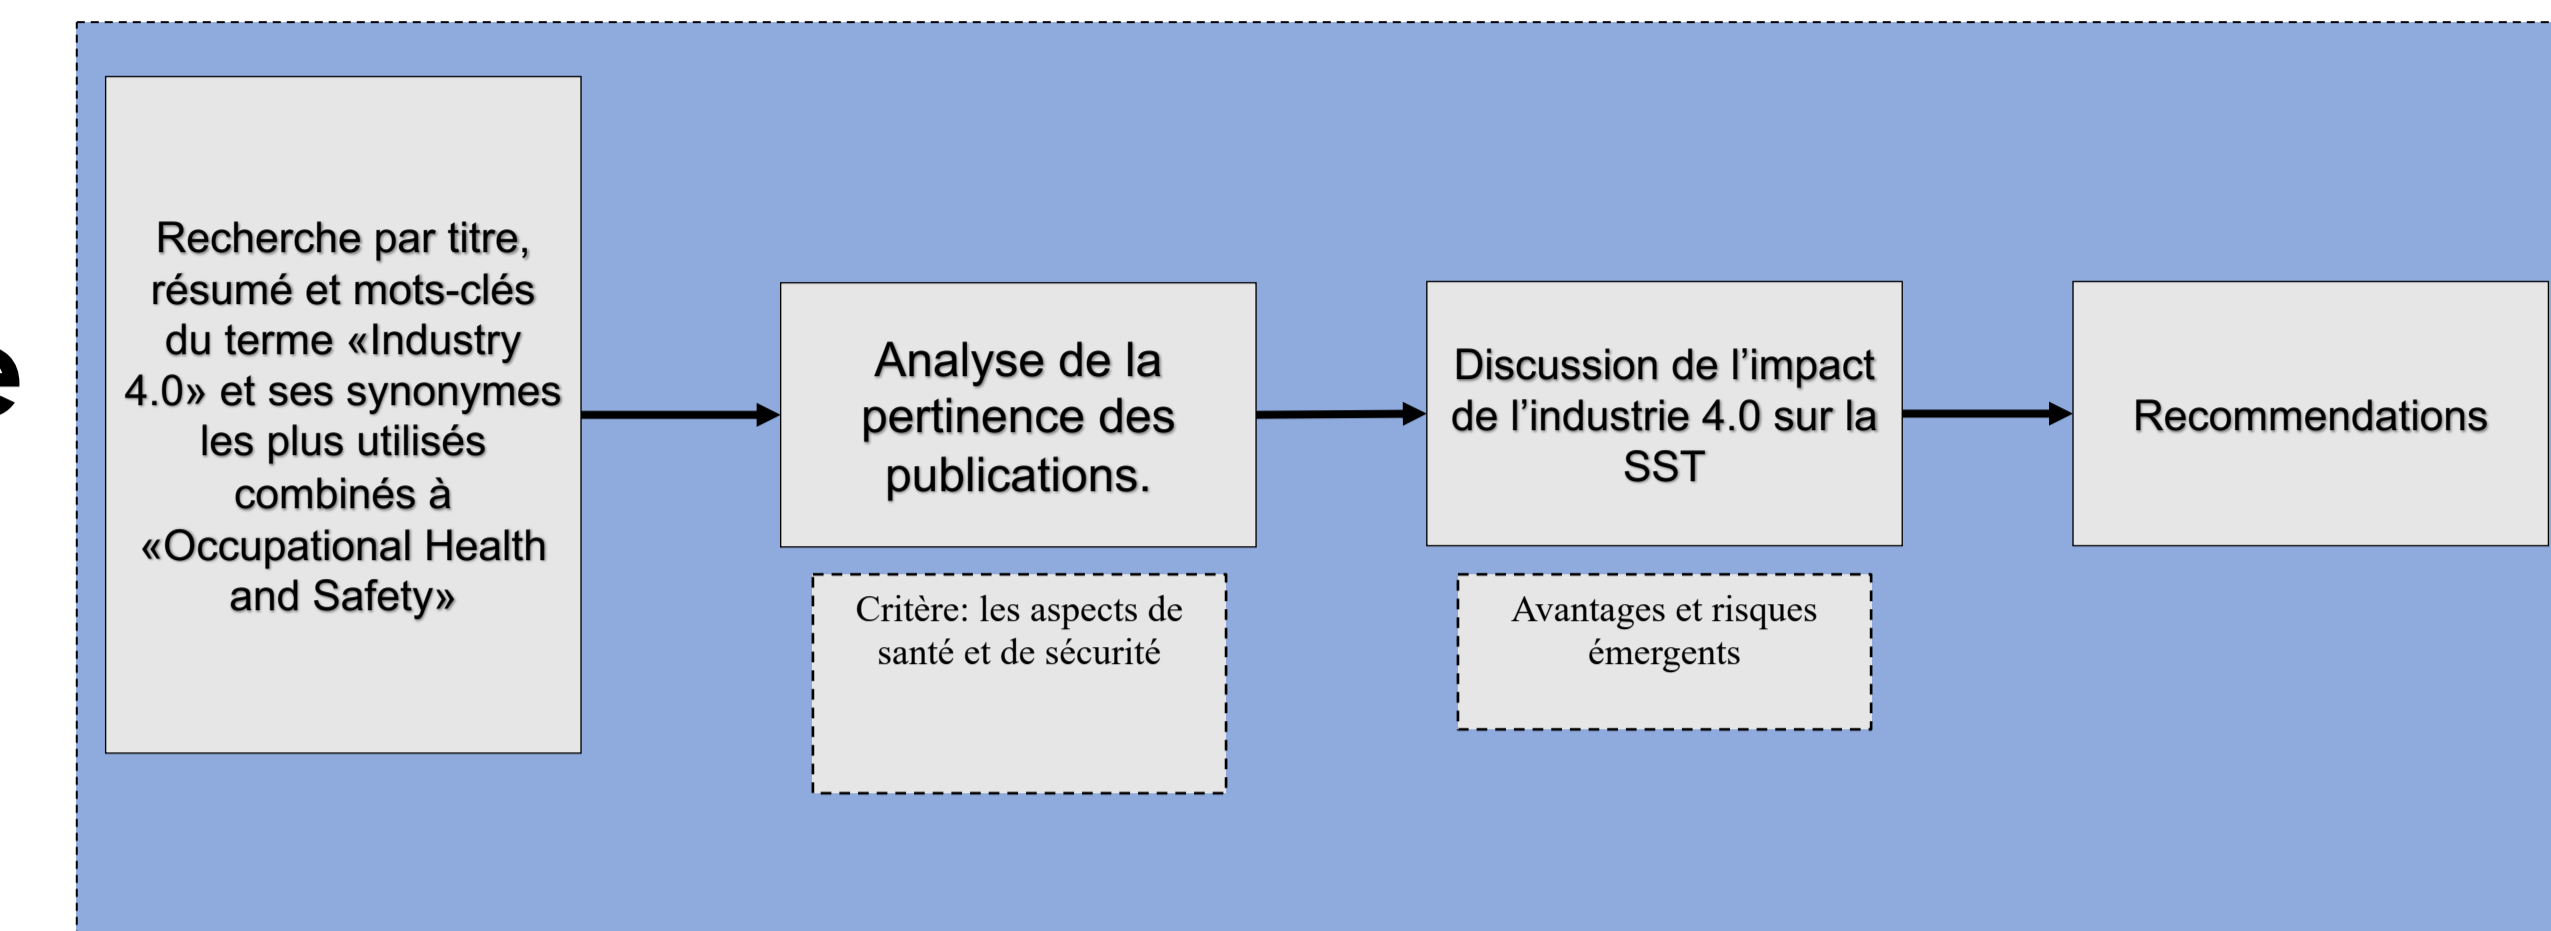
Recherche par titre, résumé et mots-clés du terme «Industry 4.0» et ses synonymes les plus utilisés combinés à «Occupational Health and Safety»

Analyse de la pertinence des publications.

Critère: les aspects de santé et de sécurité

Discussion de l'impact de l'industrie 4.0 sur la SST

Avantages et risques émergents

Recommendations